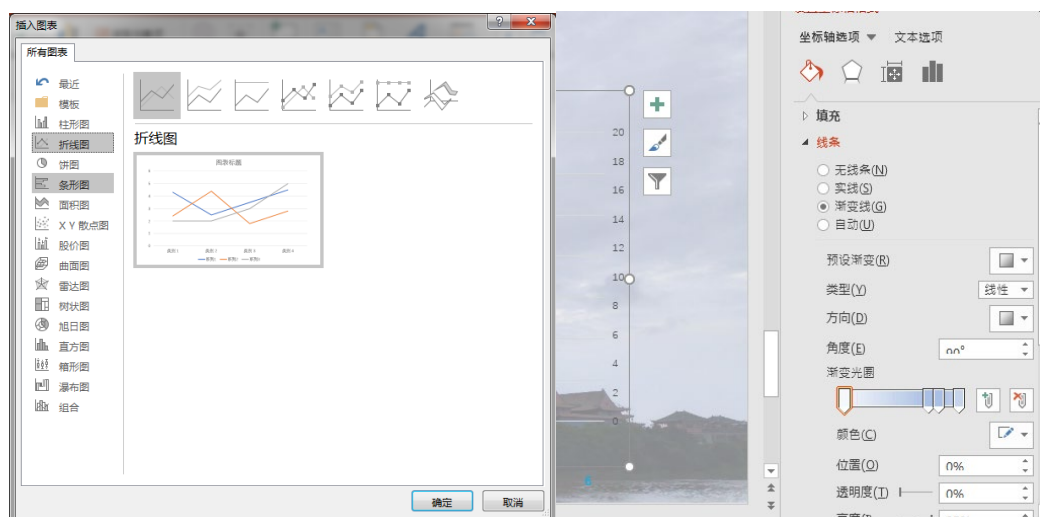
插入图表

所有图表

最近
模板
柱形图
折线图
饼图
条形图
面积图
X Y 散点图
股价图
曲面图
雷达图
树状图
旭日图
直方图
箱形图
瀑布图
组合

折线图

图表标题

确定
取消

20
18
16
14
12
10
8
6
4
2
0

坐标轴选项
文本选项

填充
线条
无线条(N)
实线(S)
渐变线(G)
自动(U)
预设渐变(R)
类型(Y)
线性
方向(D)
角度(E)
90°
渐变光圈
颜色(C)
位置(O)
0%
透明度(T)
0%